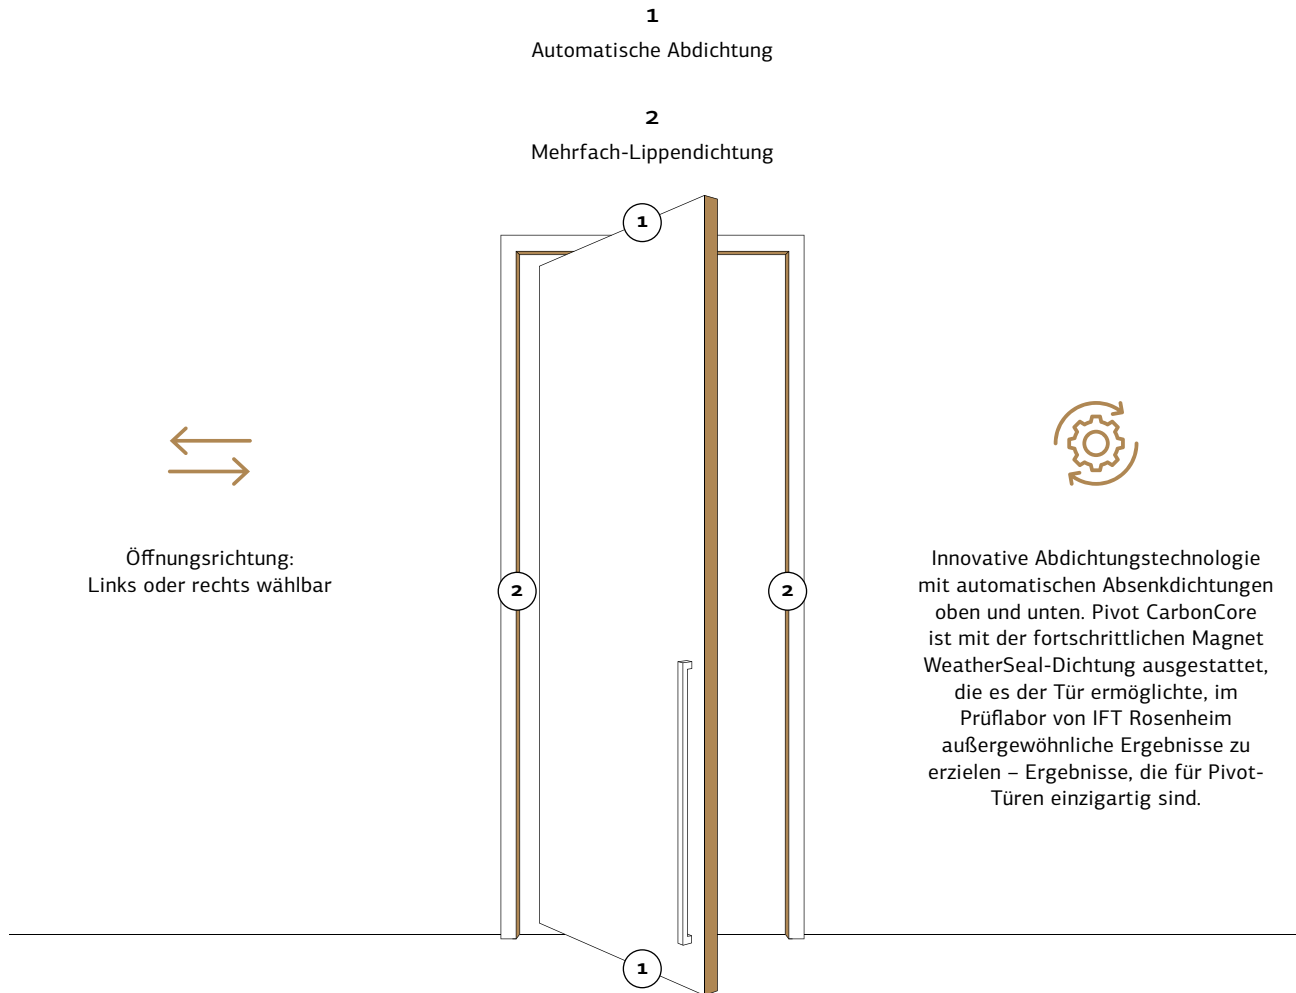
**1**
Automatische Abdichtung

**2**
Mehrfach-Lippendichtung

1

2

2

1

Öffnungsrichtung:
Links oder rechts wählbar

Innovative Abdichtungstechnologie mit automatischen Absenkdichtungen oben und unten. Pivot CarbonCore ist mit der fortschrittlichen Magnet WeatherSeal-Dichtung ausgestattet, die es der Tür ermöglichte, im Prüflabor von IFT Rosenheim außergewöhnliche Ergebnisse zu erzielen – Ergebnisse, die für Pivot-Türen einzigartig sind.